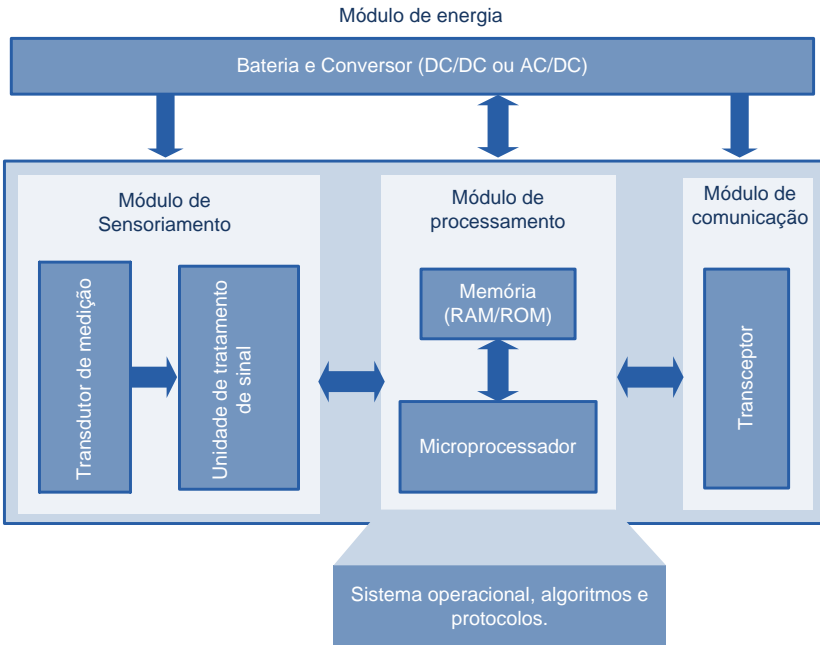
Módulo de energia

Bateria e Conversor (DC/DC ou AC/DC)

Módulo de Sensoriamento

Transdutor de medição

Unidade de tratamento de sinal

Módulo de processamento

Memória (RAM/ROM)

Microprocessador

Módulo de comunicação

Transceptor

Sistema operacional, algoritmos e protocolos.